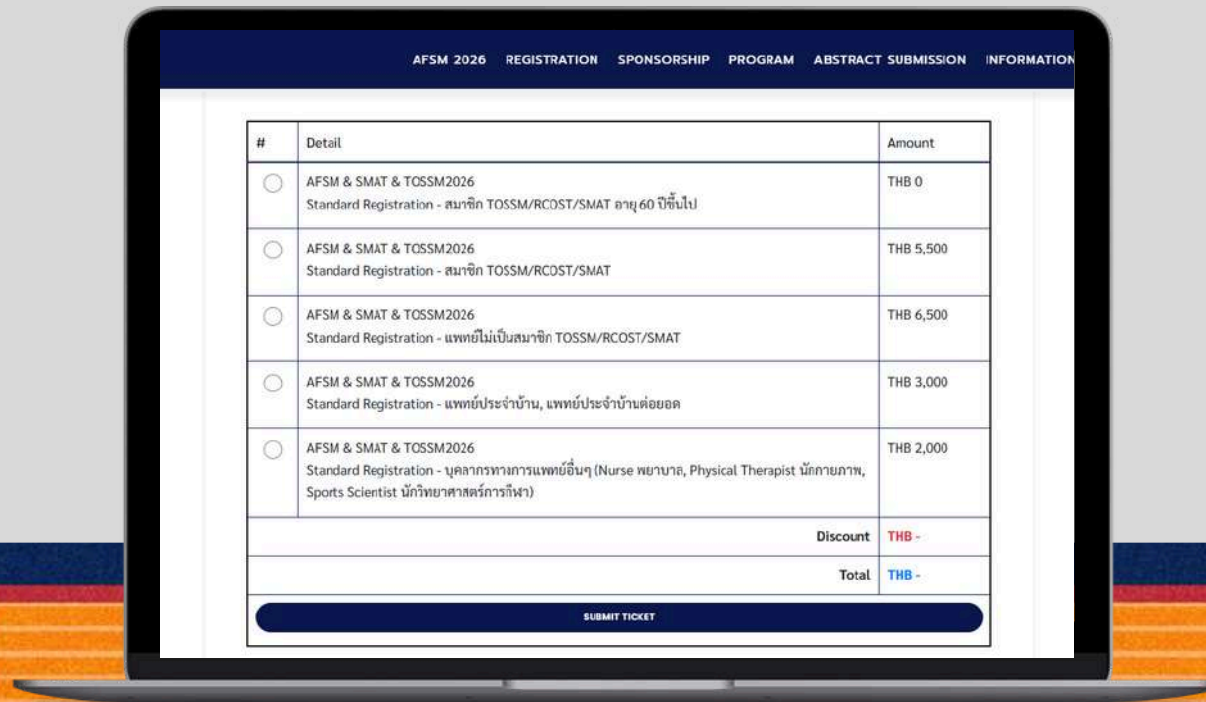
AFSM 2026 REGISTRATION SPONSORSHIP PROGRAM ABSTRACT SUBMISSION INFORMATION

| # | Detail | Amount |
|---|---|---|
| ○ | AFSM & SMAT & TOSSM2026 Standard Registration - สมาชิก TOSSM/RCOST/SMAT อายุ 60 ปีขึ้นไป | THB 0 |
| ○ | AFSM & SMAT & TOSSM2026 Standard Registration - สมาชิก TOSSM/RCOST/SMAT | THB 5,500 |
| ○ | AFSM & SMAT & TOSSM2026 Standard Registration - แพทย์ไม่เป็นสมาชิก TOSSM/RCOST/SMAT | THB 6,500 |
| ○ | AFSM & SMAT & TOSSM2026 Standard Registration - แพทย์ประจำบ้าน, แพทย์ประจำบ้านต่อยอด | THB 3,000 |
| ○ | AFSM & SMAT & TOSSM2026 Standard Registration - บุคลากรทางการแพทย์อื่นๆ (Nurse พยาบาล, Physical Therapist นักกายภาพ, Sports Scientist นักวิทยาศาสตร์การกีฬา) | THB 2,000 |
| | Discount | THB - |
| | Total | THB - |

SUBMIT TICKET